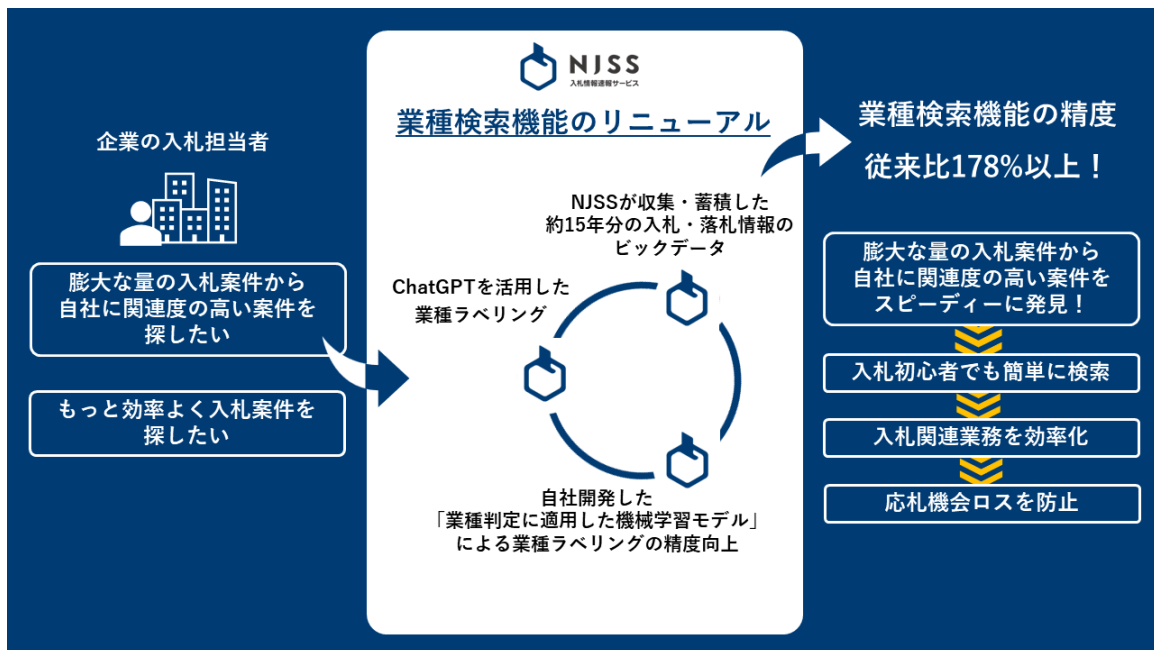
企業の入札担当者

膨大な量の入札案件から自社に関連度の高い案件を探したい

もっと効率よく入札案件を探したい

NJSS
入札情報速報サービス

業種検索機能のリニューアル

NJSSが収集・蓄積した約15年分の入札・落札情報のビックデータ

ChatGPTを活用した業種ラベリング

自社開発した「業種判定に適用した機械学習モデル」による業種ラベリングの精度向上

業種検索機能の精度
従来比178%以上！

膨大な量の入札案件から自社に関連度の高い案件をスピーディーに発見！

入札初心者でも簡単に検索

入札関連業務を効率化

応札機会ロスを防止